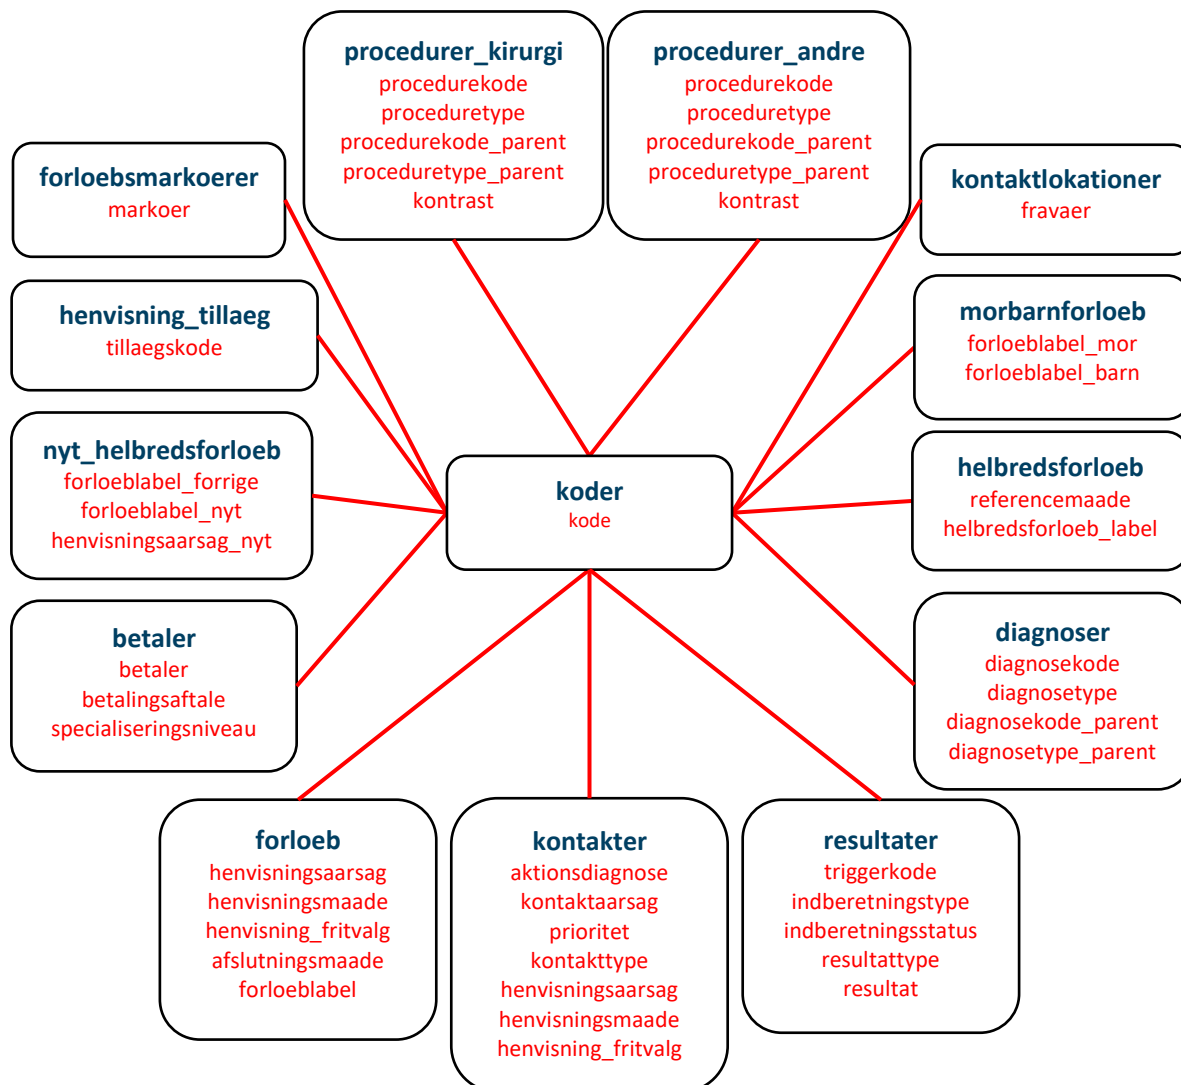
procedurer_kirurgi
procedurekode
proceduretype
procedurekode_parent
proceduretype_parent
kontrast

procedurer_andre
procedurekode
proceduretype
procedurekode_parent
proceduretype_parent
kontrast

forloebsmarkoerer
markoer

kontaktlokationer
fravaer

henvisning_tillaeg
tillaegskode

morbarnforloeb
forloeblabel_mor
forloeblabel_barn

nyt_helbredsforloeb
forloeblabel_forrige
forloeblabel_nyt
henvisningsaarsag_nyt

koder
kode

helbredsforloeb
referencemaade
helbredsforloeb_label

betaler
betaler
betalingsaftale
specialiseringsniveau

diagnoser
diagnosekode
diagnosetype
diagnosekode_parent
diagnosetype_parent

forloeb
henvisningsaarsag
henvisningsmaade
henvisning_fritvalg
afslutningsmaade
forloeblabel

kontakter
aktionsdiagnose
kontaktaarsag
prioritet
kontakttype
henvisningsaarsag
henvisningsmaade
henvisning_fritvalg

resultater
triggerkode
indberetningstype
indberetningsstatus
resultattype
resultat